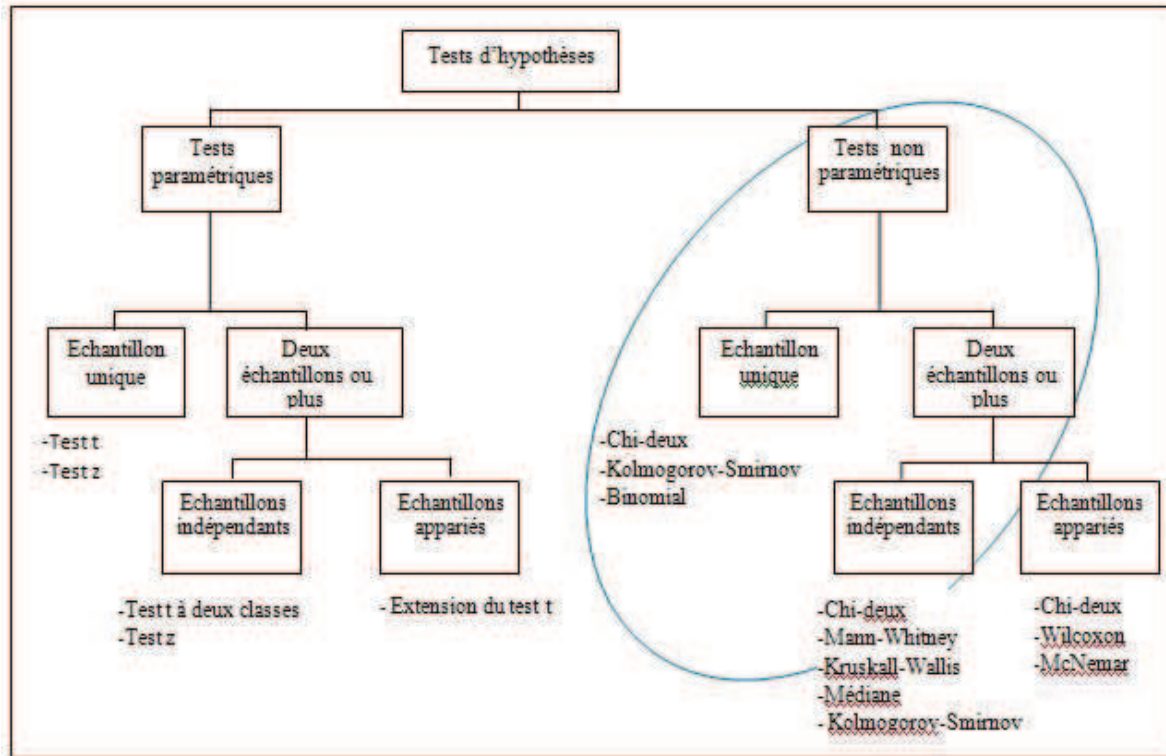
Tests d'hypothèses

Tests paramétriques

Tests non paramétriques

Echantillon unique

Deux échantillons ou plus

-Test t
-Test z

Echantillons indépendants

Echantillons appariés

-Test t à deux classes
-Test z

- Extension du test t

Echantillon unique

Deux échantillons ou plus

-Chi-deux
-Kolmogorov-Smirnov
-Binomial

Echantillons indépendants

Echantillons appariés

-Chi-deux
-Mann-Whitney
-Kruskall-Wallis
-Médiane
- Kolmogorov-Smirnov

-Chi-deux
-Wilcoxon
-McNemar